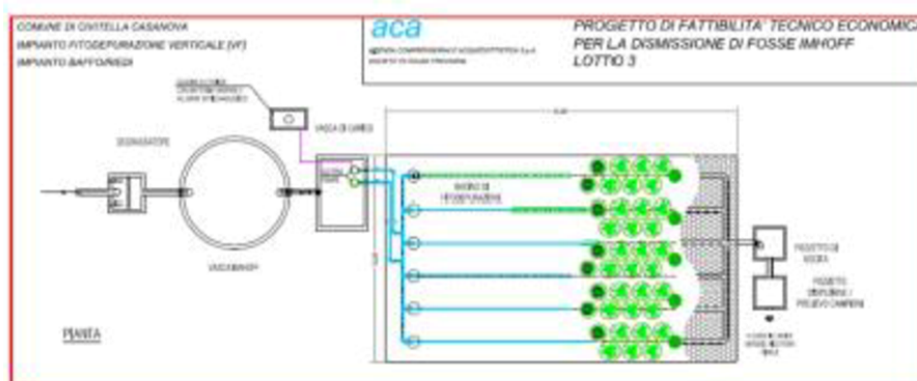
COMUNE DI CIVITELLA CASANOVA
IMPIANTO FITODEPURAZIONE VERTICALE (VF)
IMPIANTO BAFFO/RIEDI

aca
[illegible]

PROGETTO DI FATTIBILITA' TECNICO ECONOMICA
PER LA DISMISSIONE DI FOSSE IMHOFF
LOTTO 3

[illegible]

VASCA DI CARICO

DISSABBIATORE

BACINO DI FITODEPURAZIONE

VASCA IMHOFF

POZZETTO DI USCITA

POZZETTO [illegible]

PIANTA

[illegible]